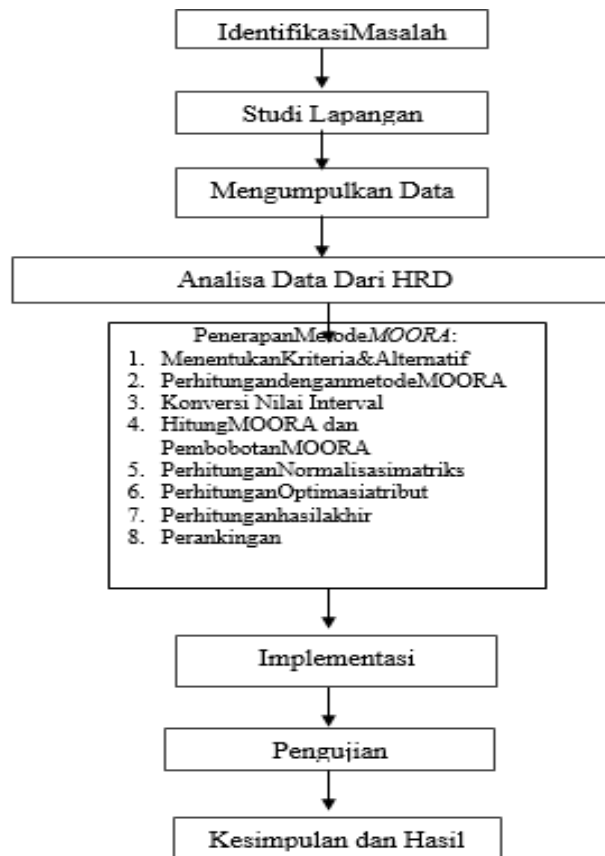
IdentifikasiMasalah

Studi Lapangan

Mengumpulkan Data

Analisa Data Dari HRD

PenerapanMetode*MOORA*:
1. MenentukanKriteria&Alternatif
2. PerhitungandenganmetodeMOORA
3. Konversi Nilai Interval
4. HitungMOORA dan PembobotanMOORA
5. PerhitunganNormalisasimatriks
6. PerhitunganOptimasiatribut
7. Perhitunganhasilakhir
8. Perankingan

Implementasi

Pengujian

Kesimpulan dan Hasil